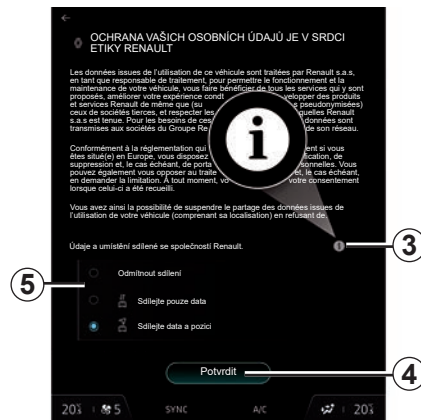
OCHRANA VAŠICH OSOBNÍCH ÚDAJŮ JE V SRDCI ETIKY RENAULT

Les données issues de l'utilisation de ce véhicule sont traitées par Renault s.a.s, en tant que responsable de traitement, pour permettre le fonctionnement et la maintenance de votre véhicule, vous faire bénéficier de tous les services qui y sont proposés, améliorer votre expérience condt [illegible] velopper des produits et services Renault de même que (su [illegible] pseudonymisées) ceux de sociétés tierces, et respecter les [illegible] quelles Renault s.a.s est tenue. Pour les besoins de ces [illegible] données sont transmises aux sociétés du Groupe Re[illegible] de son réseau.

Conformément à la réglementation qui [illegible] ent si vous êtes situé(e) en Europe, vous disposez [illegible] fication, de suppression et, le cas échéant, de porta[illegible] sonnelles. Vous pouvez également vous opposer au traite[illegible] el, le cas échéant, en demander la limitation. À tout moment, vo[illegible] votre consentement lorsque celui-ci a été recueilli.

Vous avez ainsi la possibilité de suspendre le partage des données issues de l'utilisation de votre véhicule (comprenant sa localisation) en refusant de.

Údaje a umístění sdílené se společností Renault.

Odmítnout sdílení

Sdílejte pouze data

Sdílejte data a pozici

Potvrdit

3

4

5

20½

5

SYNC

A/C

20½